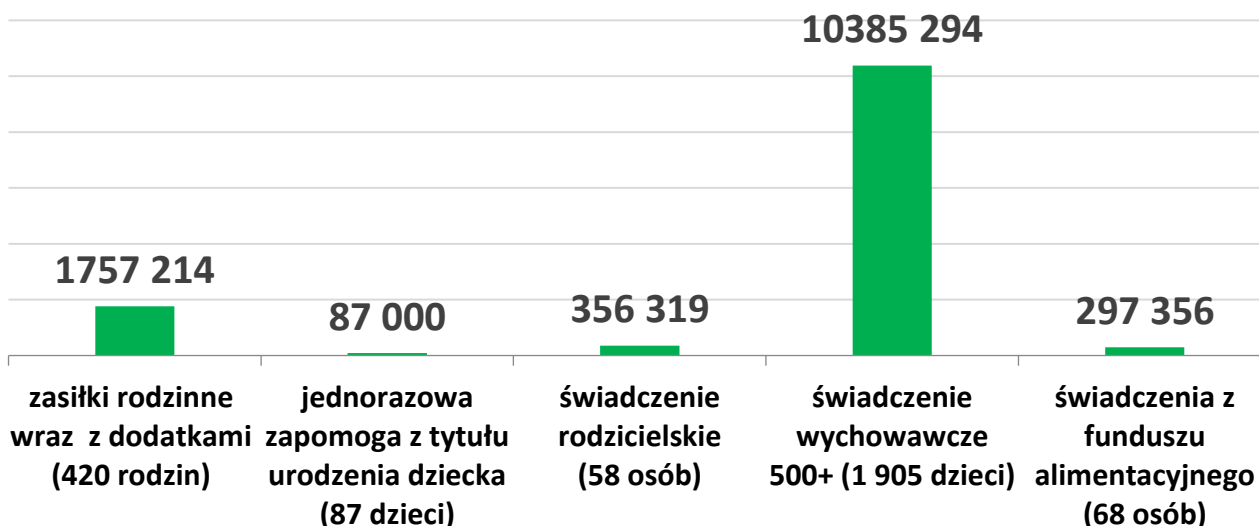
10385 294

1757 214

87 000

356 319

297 356

zasiłki rodzinne wraz z dodatkami (420 rodzin)

jednorazowa zapomoga z tytułu urodzenia dziecka (87 dzieci)

świadczenie rodzicielskie (58 osób)

świadczenie wychowawcze 500+ (1 905 dzieci)

świadczenia z funduszu alimentacyjnego (68 osób)